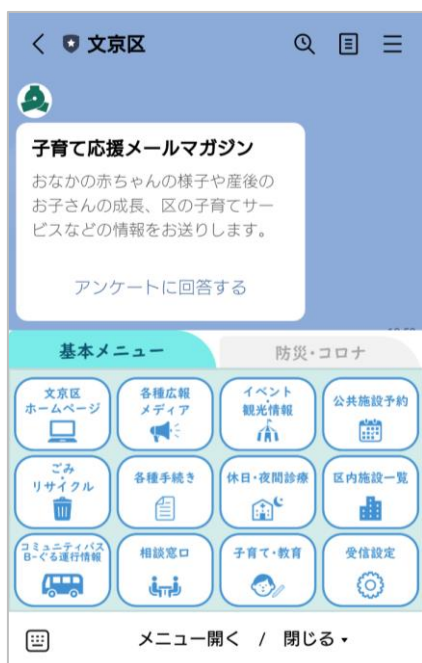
< 文京区

子育て応援メールマガジン
おなかの赤ちゃんの様子や産後のお子さんの成長、区の子育てサービスなどの情報をお送りします。

アンケートに回答する

基本メニュー
防災・コロナ

文京区
ホームページ

各種広報
メディア

イベント
観光情報

公共施設予約

ごみ
リサイクル

各種手続き

休日・夜間診療

区内施設一覧

コミュニティバス
B-ぐる運行情報

相談窓口

子育て・教育

受信設定

メニュー開く / 閉じる ▾